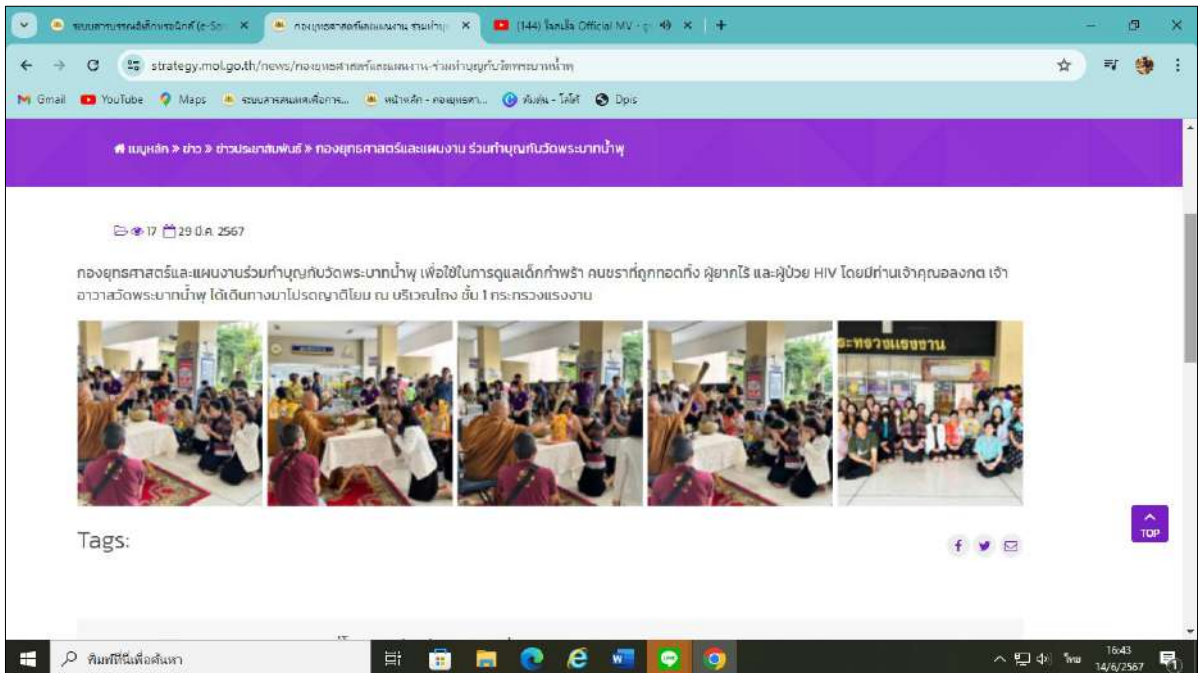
ระบบสารบรรณอิเล็กทรอนิกส์ (e-Sa ×
กองยุทธศาสตร์และแผนงาน ร่วมทำบุ ×
(144) โลกลืม Official MV - ×
+

strategy.mol.go.th/news/กองยุทธศาสตร์และแผนงาน-ร่วมทำบุญกับวัดพระบาทน้ำพุ

Gmail YouTube Maps ระบบสารสนเทศเพื่อการ... หน้าหลัก - กองยุทธศา... ดับเพิ่ม - โต๊ะ Dpis

เมนูหลัก » ข่าว » ข่าวประชาสัมพันธ์ » กองยุทธศาสตร์และแผนงาน ร่วมทำบุญกับวัดพระบาทน้ำพุ

17 29 มี.ค. 2567

กองยุทธศาสตร์และแผนงานร่วมทำบุญกับวัดพระบาทน้ำพุ เพื่อใช้ในการดูแลเด็กกำพร้า คนชราที่ถูกทอดทิ้ง ผู้ยากไร้ และผู้ป่วย HIV โดยมีท่านเจ้าคุณอลงกต เจ้าอาวาสวัดพระบาทน้ำพุ ได้เดินทางมาโปรดญาติโยม ณ บริเวณโถง ชั้น 1 กระทรวงแรงงาน

ะทรวงแรงงาน

Tags:

TOP

พิมพ์ที่นี่เพื่อค้นหา

ไทย 16:43 14/6/2567